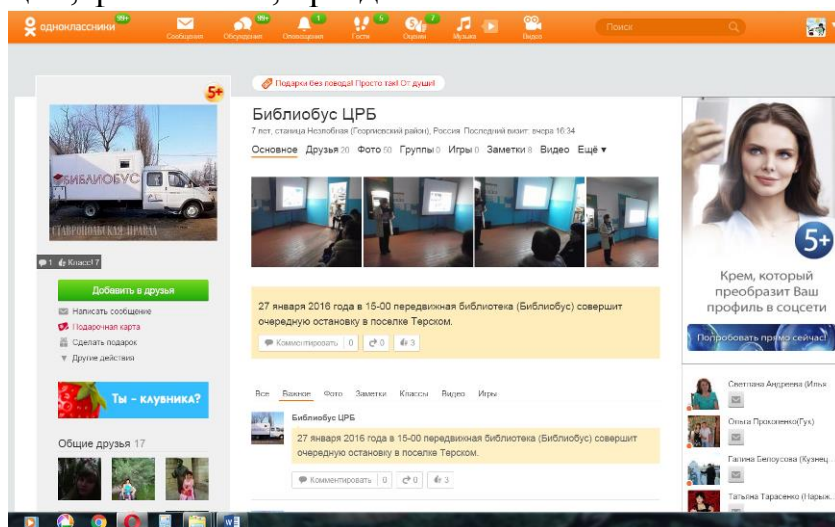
одноклассники 99+ Сообщения 99+ Обсуждения 1 Оповещения 5 Гости 7 Оценки Музыка Видео Поиск

5+

БИБЛИОБУС
СТАВРОПОЛЬСКАЯ ПРАВДА

1 Класс! 7

Добавить в друзья
Написать сообщение
Подарочная карта
Сделать подарок
Другие действия

Ты – клубника?

Общие друзья 17

Подарки без повода! Просто так! От души!

Библиобус ЦРБ
7 лет, станица Незлобная (Георгиевский район), Россия. Последний визит: вчера 10:34
Основное Друзья 20 Фото 50 Группы 0 Игры 0 Заметки 8 Видео Ещё ▾

27 января 2016 года в 15-00 передвижная библиотека (Библиобус) совершит очередную остановку в поселке Терском.
Комментировать 0 0 3

Все Важное Фото Заметки Классы Видео Игры

Библиобус ЦРБ
27 января 2016 года в 15-00 передвижная библиотека (Библиобус) совершит очередную остановку в поселке Терском.
Комментировать 0 0 3

5+
Крем, который преобразит Ваш профиль в соцсети
Попробовать прямо сейчас!

Светлана Андреева (Илья
Ольга Прохоренко(Гук)
Галина Белоусова (Кузнец
Татьяна Тарасенко (Парык